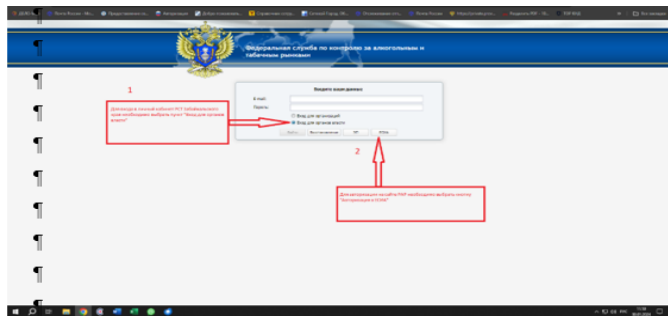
Федеральная служба по контролю за алкогольным и табачным рынками

Введите ваши данные

E-mail:

Пароль:

Вход для организаций

Вход для органов власти

Войти

Восстановление

ЭП

ЕСИА

1

Для входа в личный кабинет РСУ (областного) органа необходимо выбрать пункт "Вход для органов власти"

2

Для авторизации на сайте РАР необходимо выбрать кнопку "Авторизация в ЕСИА"